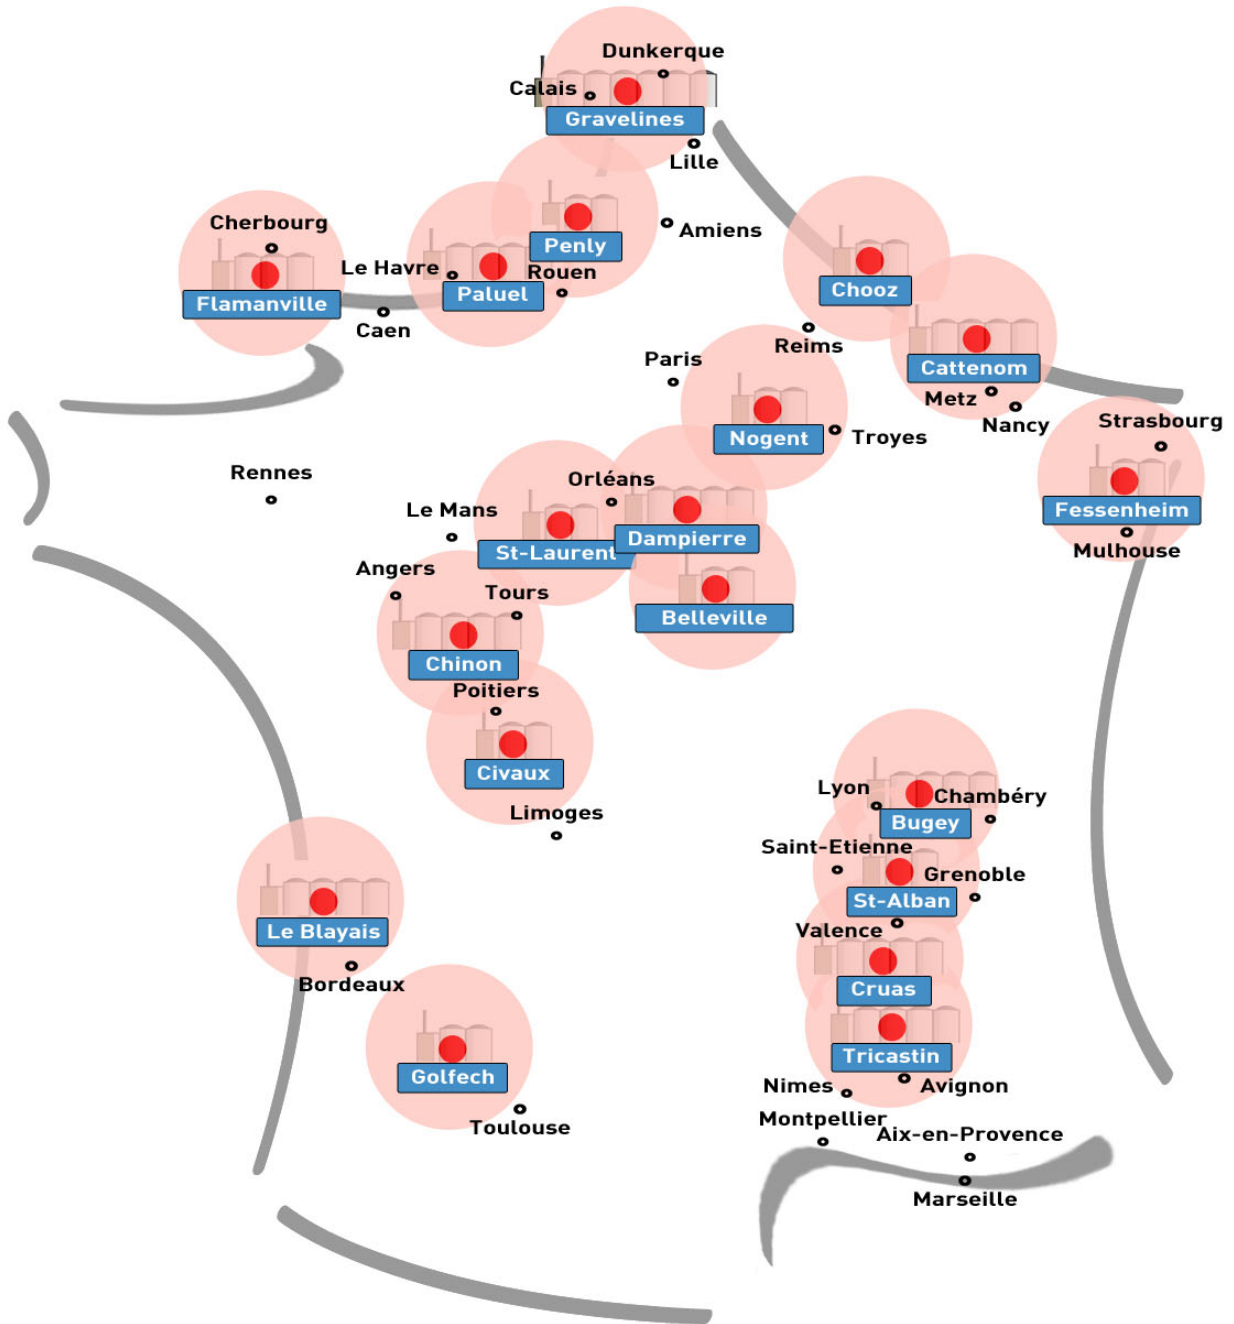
Dunkerque
Calais
Gravelines
Lille
Cherbourg
Penly
Amiens
Le Havre
Rouen
Flamanville
Paluel
Chooz
Caen
Reims
Cattenom
Paris
Metz
Nancy
Nogent
Troyes
Strasbourg
Rennes
Orléans
Fessenheim
Le Mans
Dampierre
St-Laurent
Mulhouse
Angers
Tours
Belleville
Chinon
Poitiers
Civaux
Limoges
Lyon
Chambéry
Bugey
Saint-Etienne
Grenoble
St-Alban
Le Blayais
Valence
Cruas
Bordeaux
Golfech
Tricastin
Nimes
Avignon
Toulouse
Montpellier
Aix-en-Provence
Marseille